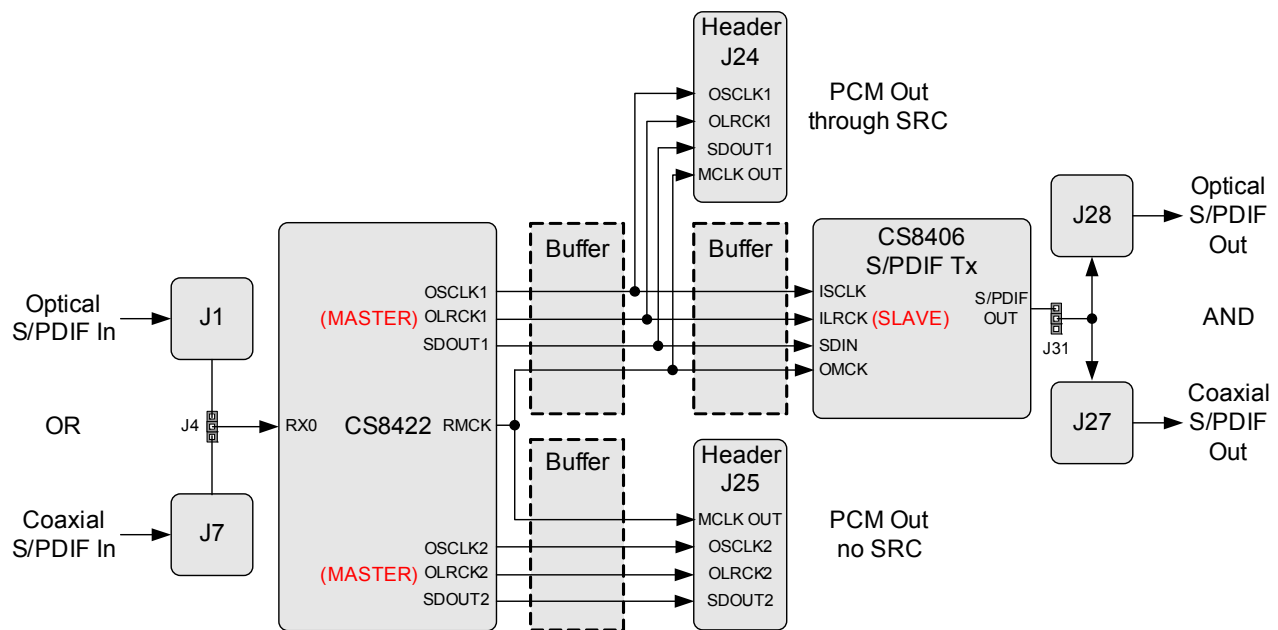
Header J24

OSCLK1
OLRCK1
SDOUT1
MCLK OUT

PCM Out through SRC

Optical S/PDIF In

J1

OR

J4

Coaxial S/PDIF In

J7

OSCLK1
(MASTER) OLRCK1
SDOUT1

RX0

CS8422

RMCK

OSCLK2
(MASTER) OLRCK2
SDOUT2

Buffer

Buffer

Buffer

CS8406 S/PDIF Tx

ISCLK
ILRCK (SLAVE)
SDIN
OMCK

S/PDIF OUT

J31

Header J25

MCLK OUT
OSCLK2
OLRCK2
SDOUT2

PCM Out no SRC

J28

Optical S/PDIF Out

AND

J27

Coaxial S/PDIF Out